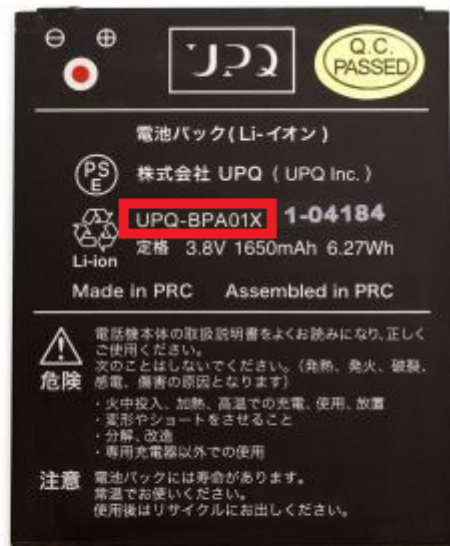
⊖ ⊕

UPQ

Q.C. PASSED

電池パック(Li-イオン)

PSE

株式会社 UPQ ( UPQ Inc. )

UPQ-BPA01X 1-04184

Li-ion

定格 3.8V 1650mAh 6.27Wh

Made in PRC Assembled in PRC

危険

電話機本体の取扱説明書をよくお読みになり、正しくご使用ください。
次のことはしないでください。(発熱、発火、破裂、感電、傷害の原因となります)
・火中投入、加熱、高温での充電、使用、放置
・変形やショートをさせること
・分解、改造
・専用充電器以外での使用

注意

電池パックには寿命があります。
常温でお使いください。
使用後はリサイクルにお出しください。